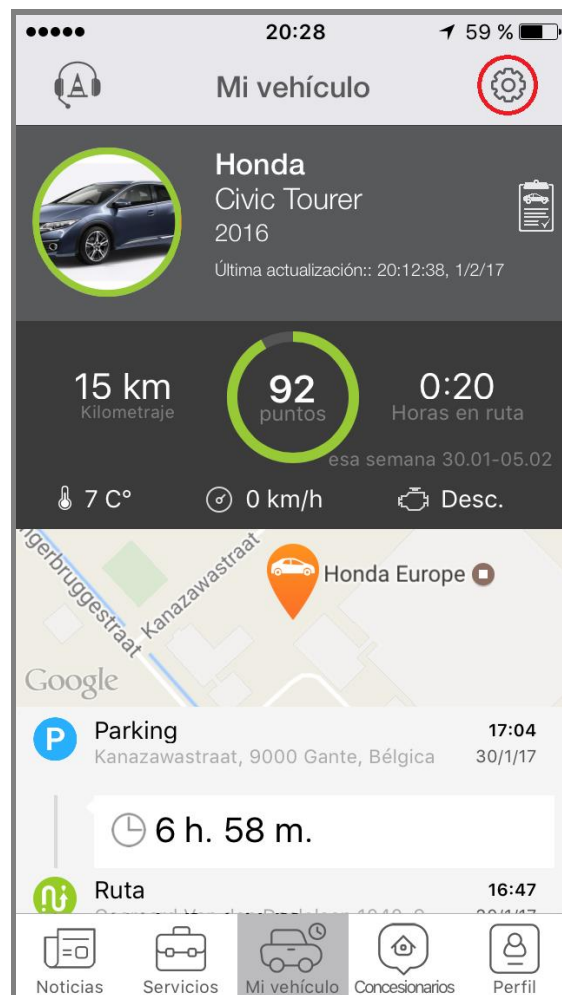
20:28
59 %

Mi vehículo

Honda
Civic Tourer
2016
Última actualización:: 20:12:38, 1/2/17

15 km
Kilometraje

92
puntos

0:20
Horas en ruta

esa semana 30.01-05.02

7 C°
0 km/h
Desc.

gerbruggestraat
Kanazawastraat
Honda Europe
Google

Parking
Kanazawastraat, 9000 Gante, Bélgica
17:04
30/1/17

6 h. 58 m.

Ruta
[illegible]
16:47
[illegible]

Noticias
Servicios
Mi vehículo
Concesionarios
Perfil